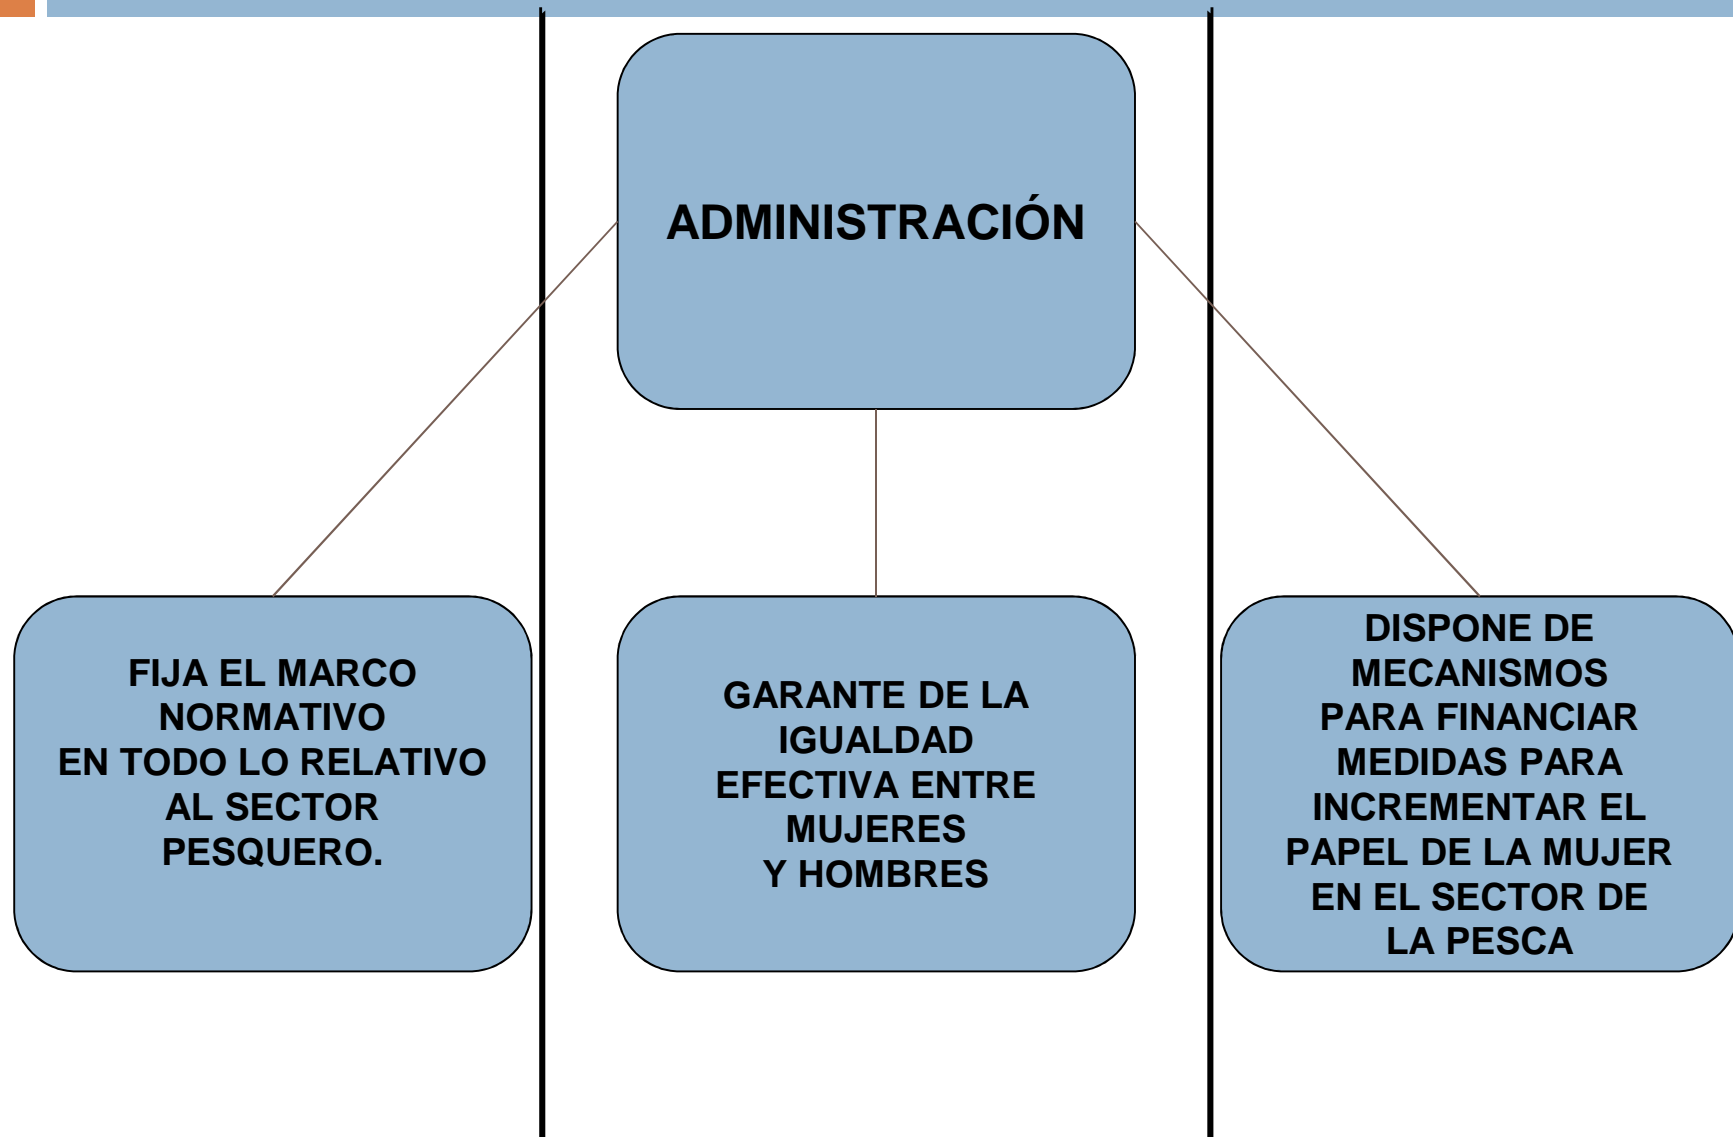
ADMINISTRACIÓN

FIJA EL MARCO NORMATIVO EN TODO LO RELATIVO AL SECTOR PESQUERO.

GARANTE DE LA IGUALDAD EFECTIVA ENTRE MUJERES Y HOMBRES

DISPONE DE MECANISMOS PARA FINANCIAR MEDIDAS PARA INCREMENTAR EL PAPEL DE LA MUJER EN EL SECTOR DE LA PESCA